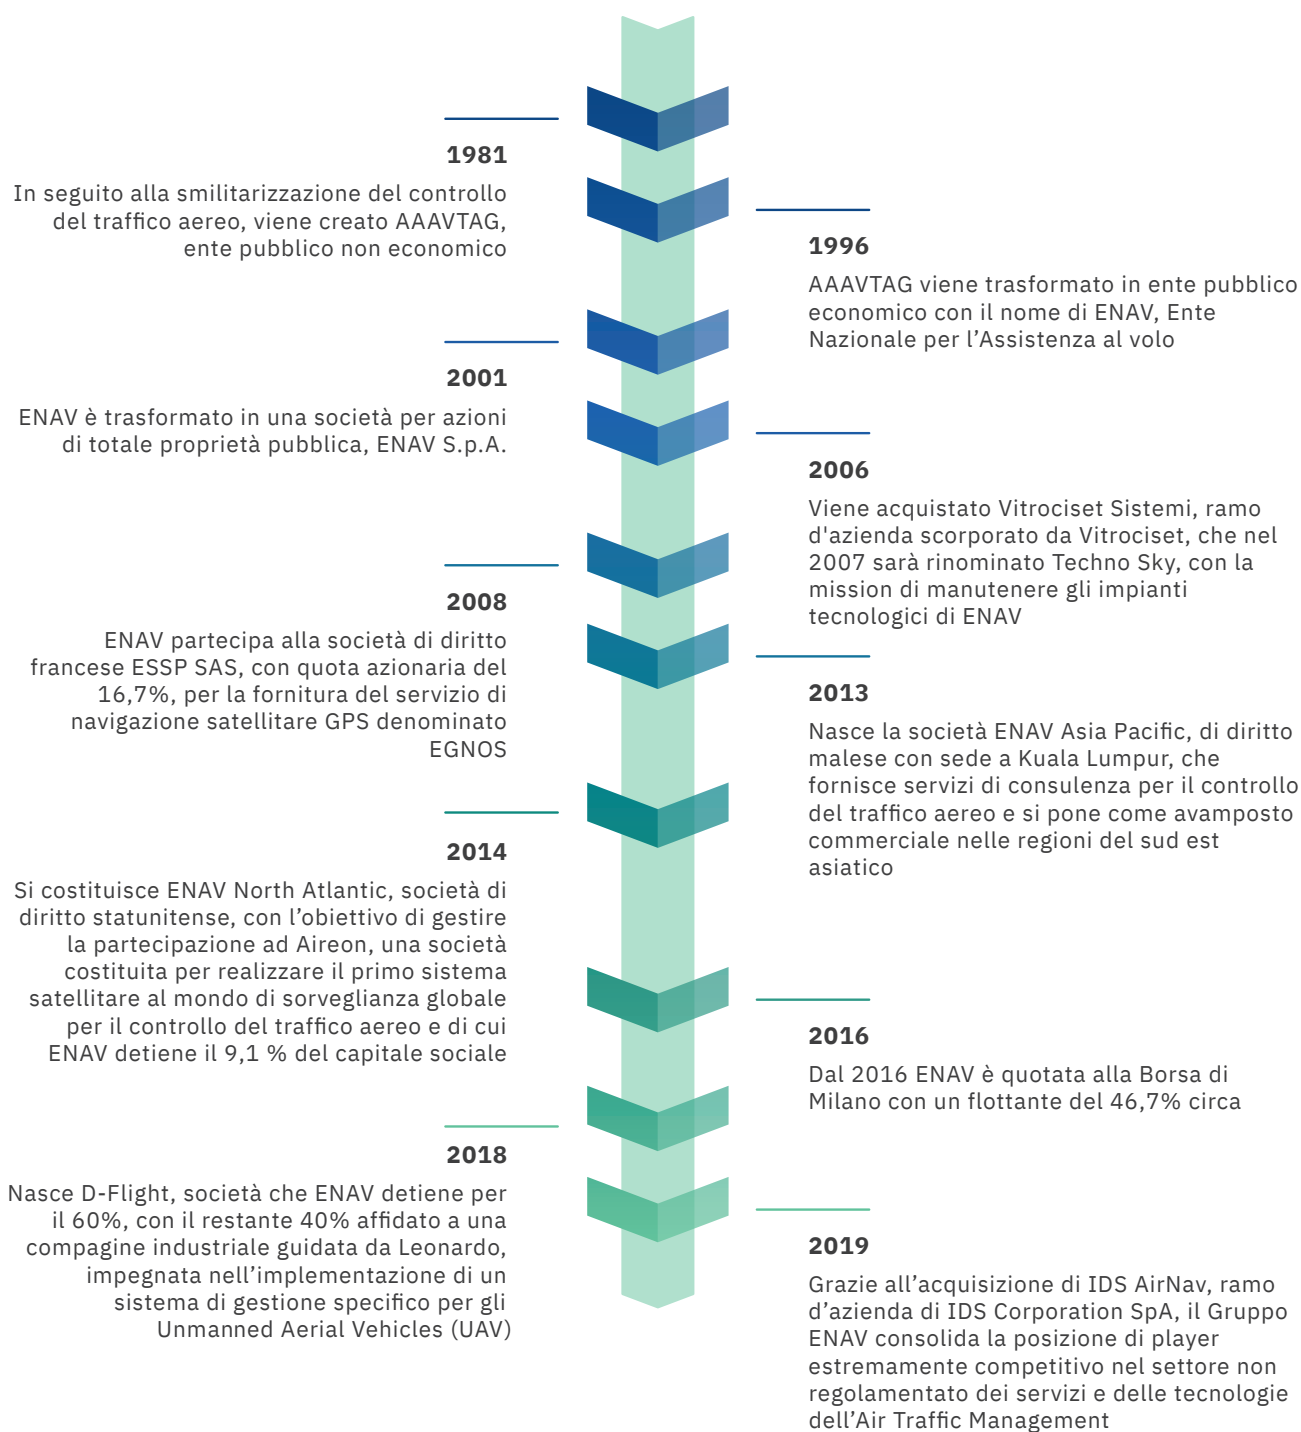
1981

In seguito alla smilitarizzazione del controllo del traffico aereo, viene creato AAAVTAG, ente pubblico non economico

1996

AAAVTAG viene trasformato in ente pubblico economico con il nome di ENAV, Ente Nazionale per l’Assistenza al volo

2001

ENAV è trasformato in una società per azioni di totale proprietà pubblica, ENAV S.p.A.

2006

Viene acquistato Vitrociset Sistemi, ramo d'azienda scorporato da Vitrociset, che nel 2007 sarà rinominato Techno Sky, con la mission di manutenere gli impianti tecnologici di ENAV

2008

ENAV partecipa alla società di diritto francese ESSP SAS, con quota azionaria del 16,7%, per la fornitura del servizio di navigazione satellitare GPS denominato EGNOS

2013

Nasce la società ENAV Asia Pacific, di diritto malese con sede a Kuala Lumpur, che fornisce servizi di consulenza per il controllo del traffico aereo e si pone come avamposto commerciale nelle regioni del sud est asiatico

2014

Si costituisce ENAV North Atlantic, società di diritto statunitense, con l’obiettivo di gestire la partecipazione ad Aireon, una società costituita per realizzare il primo sistema satellitare al mondo di sorveglianza globale per il controllo del traffico aereo e di cui ENAV detiene il 9,1 % del capitale sociale

2016

Dal 2016 ENAV è quotata alla Borsa di Milano con un flottante del 46,7% circa

2018

Nasce D-Flight, società che ENAV detiene per il 60%, con il restante 40% affidato a una compagine industriale guidata da Leonardo, impegnata nell’implementazione di un sistema di gestione specifico per gli Unmanned Aerial Vehicles (UAV)

2019

Grazie all’acquisizione di IDS AirNav, ramo d’azienda di IDS Corporation SpA, il Gruppo ENAV consolida la posizione di player estremamente competitivo nel settore non regolamentato dei servizi e delle tecnologie dell’Air Traffic Management